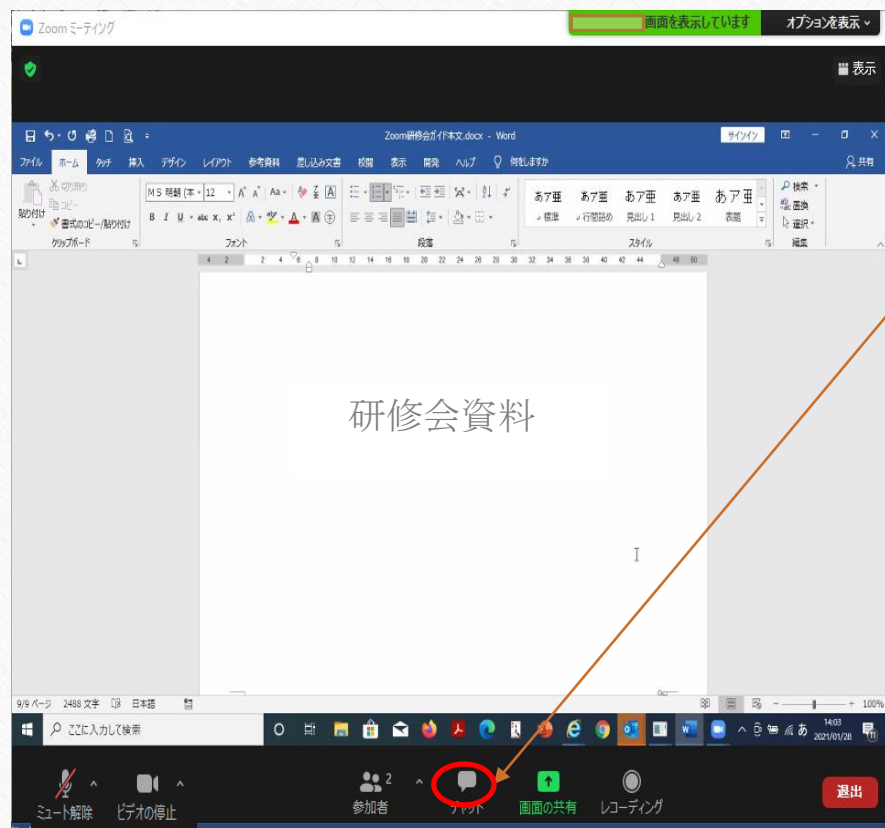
Zoom ミーティング
画面を表示しています
オプションを表示
表示

Zoom研修会ガイド本文.docx - Word
サインイン
ファイル ホーム タッチ 挿入 デザイン レイアウト 参考資料 差し込み文書 校閲 表示 開発 ヘルプ 何をしますか
共有
切り取り
コピー
貼り付け
書式のコピー/貼り付け
クリップボード
MS 明朝 (本 12
フォント
段落
あア亜 標準
あア亜 行間詰め
あア亜 見出し 1
あア亜 見出し 2
あア亜 表題
スタイル
検索
置換
選択
編集

研修会資料

9/9 ページ 2488 文字 日本語
100%
ここに入力して検索
14:03
2021/01/28

ミュート解除
ビデオの停止
参加者 2
チャット
画面の共有
レコーディング
退出